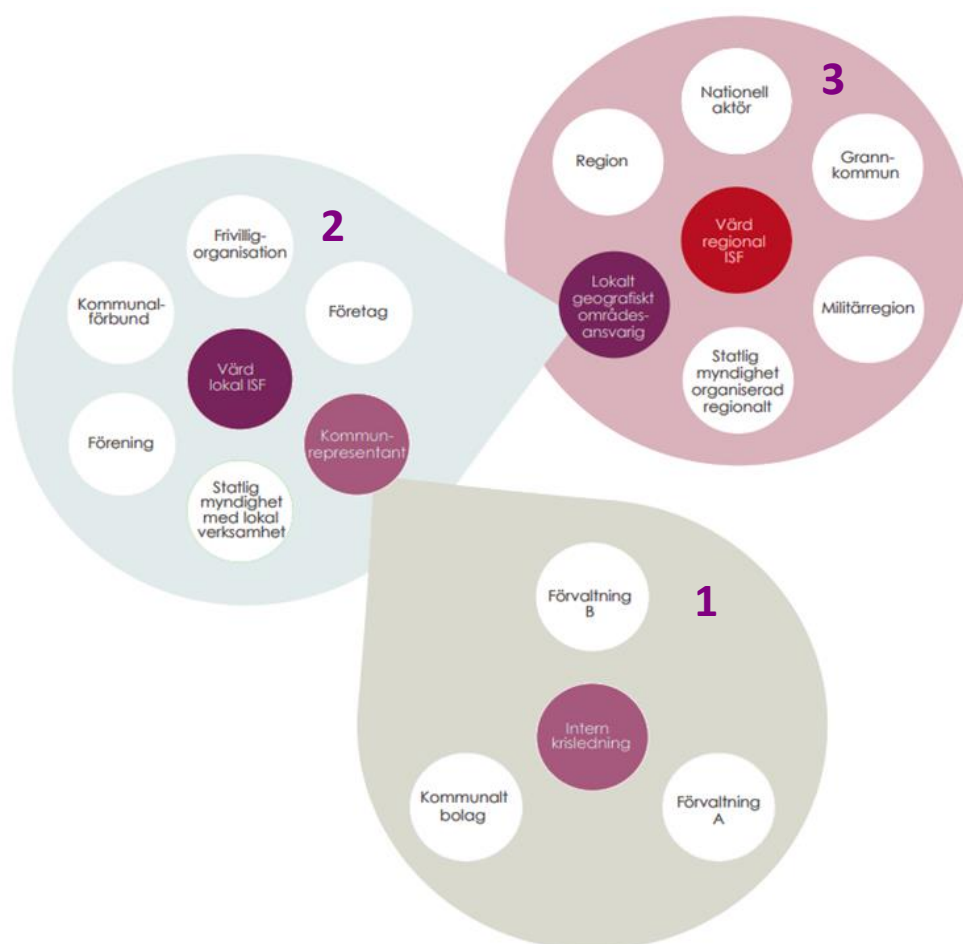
3

Nationell aktör

Region

Grannkommun

Värd regional ISF

Lokalt geografiskt områdesansvarig

Militärregion

Statlig myndighet organiserad regionalt

2

Frivilligorganisation

Kommunalförbund

Företag

Värd lokal ISF

Förening

Kommunrepresentant

Statlig myndighet med lokal verksamhet

1

Förvaltning B

Intern krisledning

Kommunalt bolag

Förvaltning A